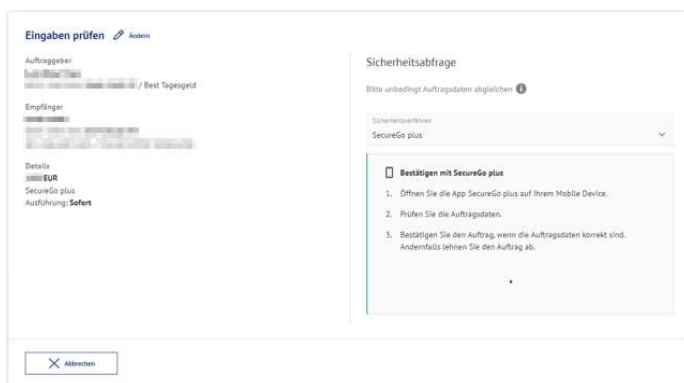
Eingaben prüfen Ändern

Auftraggeber
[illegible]
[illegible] / Best Tagesgeld

Empfänger
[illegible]
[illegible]
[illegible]

Details
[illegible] EUR
SecureGo plus
Ausführung: Sofort

Sicherheitsabfrage

Bitte unbedingt Auftragsdaten abgleichen

Sicherheitsverfahren
SecureGo plus

Bestätigen mit SecureGo plus

1. Öffnen Sie die App SecureGo plus auf Ihrem Mobile Device.

2. Prüfen Sie die Auftragsdaten.

3. Bestätigen Sie den Auftrag, wenn die Auftragsdaten korrekt sind. Andernfalls lehnen Sie den Auftrag ab.

Abbrechen